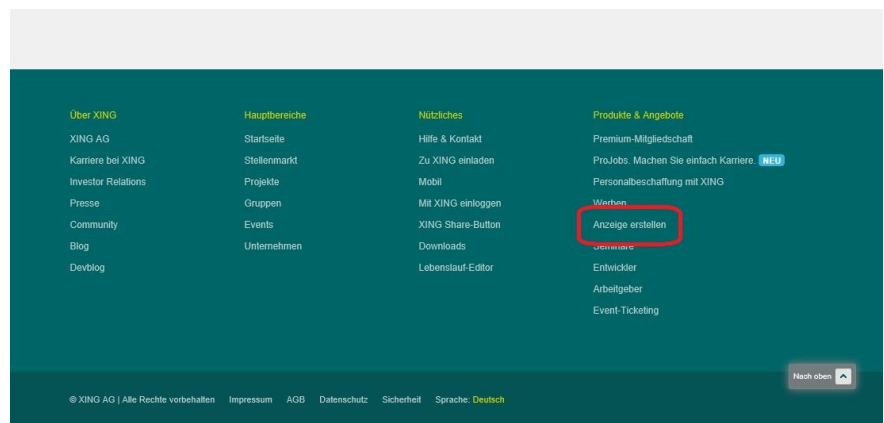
Über XING
XING AG
Karriere bei XING
Investor Relations
Presse
Community
Blog
Devblog

Hauptbereiche
Startseite
Stellenmarkt
Projekte
Gruppen
Events
Unternehmen

Nützliches
Hilfe & Kontakt
Zu XING einladen
Mobil
Mit XING einloggen
XING Share-Button
Downloads
Lebenslauf-Editor

Produkte & Angebote
Premium-Mitgliedschaft
ProJobs. Machen Sie einfach Karriere. NEU
Personalbeschaffung mit XING
Werben
Anzeige erstellen
Seminare
Entwickler
Arbeitgeber
Event-Ticketing

Nach oben

© XING AG | Alle Rechte vorbehalten Impressum AGB Datenschutz Sicherheit Sprache: Deutsch